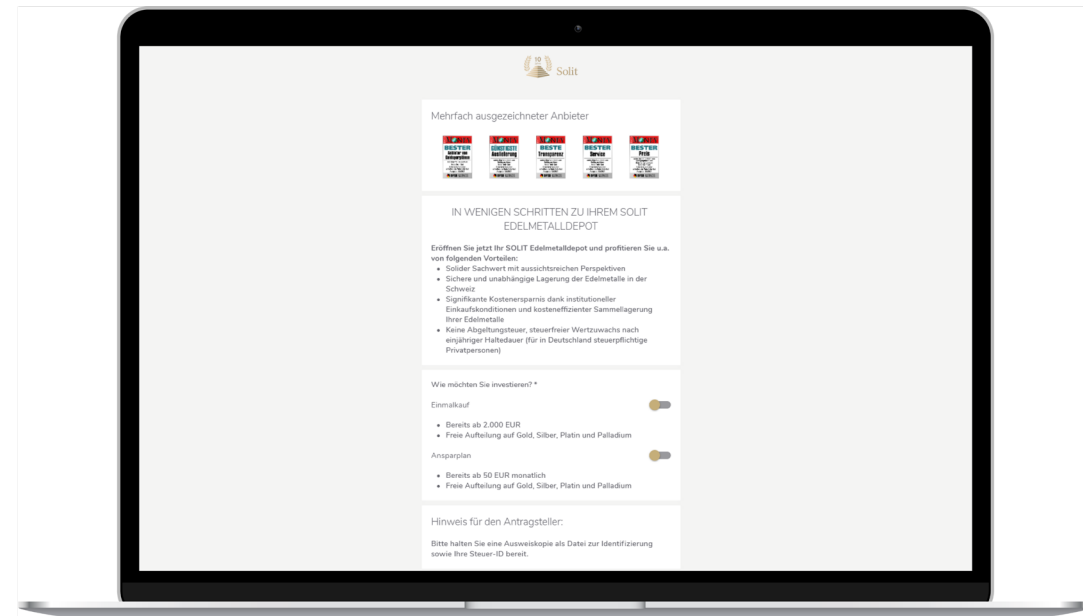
Solit

Mehrfach ausgezeichneter Anbieter

BESTER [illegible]
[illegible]
BESTE Transparenz
BESTER Service
BESTER Preis

IN WENIGEN SCHRITTEN ZU IHREM SOLIT EDELMETALLDEPOT

Eröffnen Sie jetzt Ihr SOLIT Edelmetalldepot und profitieren Sie u.a. von folgenden Vorteilen:

- Solider Sachwert mit aussichtsreichen Perspektiven
- Sichere und unabhängige Lagerung der Edelmetalle in der Schweiz
- Signifikante Kostenersparnis dank institutioneller Einkaufskonditionen und kosteneffizienter Sammellagerung Ihrer Edelmetalle
- Keine Abgeltungsteuer, steuerfreier Wertzuwachs nach einjähriger Haltedauer (für in Deutschland steuerpflichtige Privatpersonen)

Wie möchten Sie investieren? *

Einmalkauf

- Bereits ab 2.000 EUR
- Freie Aufteilung auf Gold, Silber, Platin und Palladium

Ansparplan

- Bereits ab 50 EUR monatlich
- Freie Aufteilung auf Gold, Silber, Platin und Palladium

Hinweis für den Antragsteller:

Bitte halten Sie eine Ausweiskopie als Datei zur Identifizierung sowie Ihre Steuer-ID bereit.